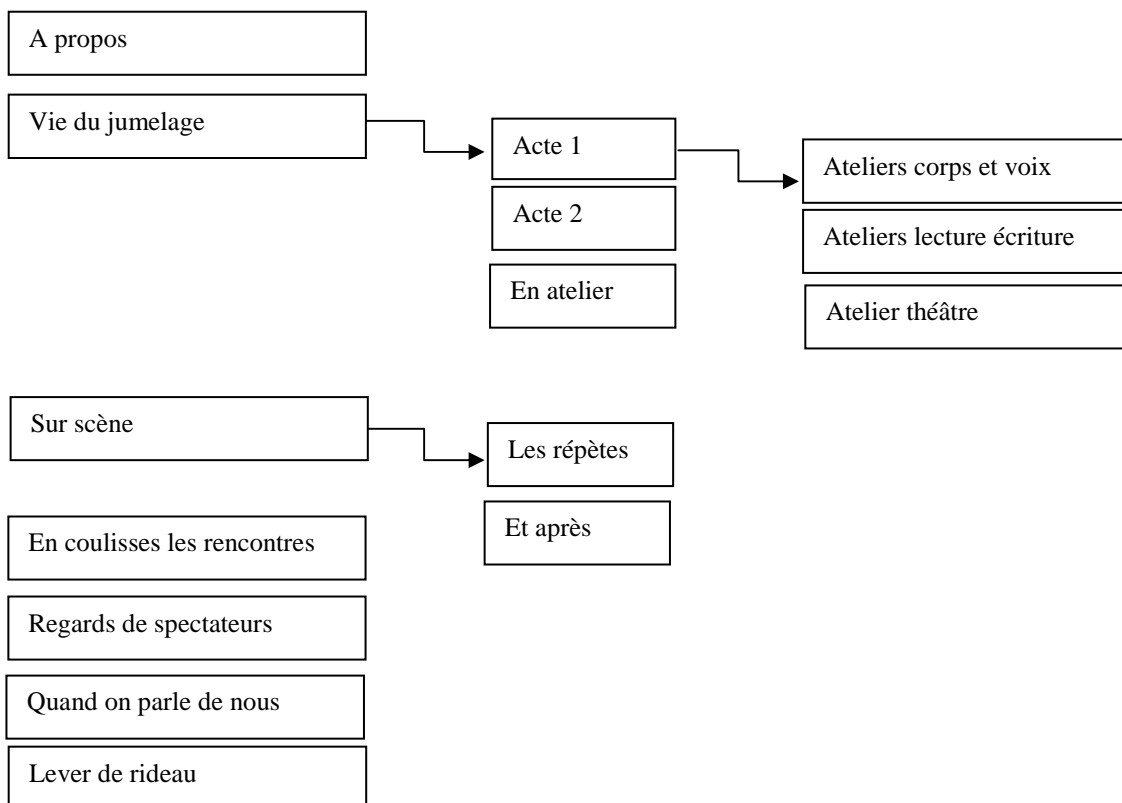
A propos

Vie du jumelage

Acte 1

Acte 2

En atelier

Ateliers corps et voix

Ateliers lecture écriture

Atelier théâtre

Sur scène

Les répètes

Et après

En coulisses les rencontres

Regards de spectateurs

Quand on parle de nous

Lever de rideau